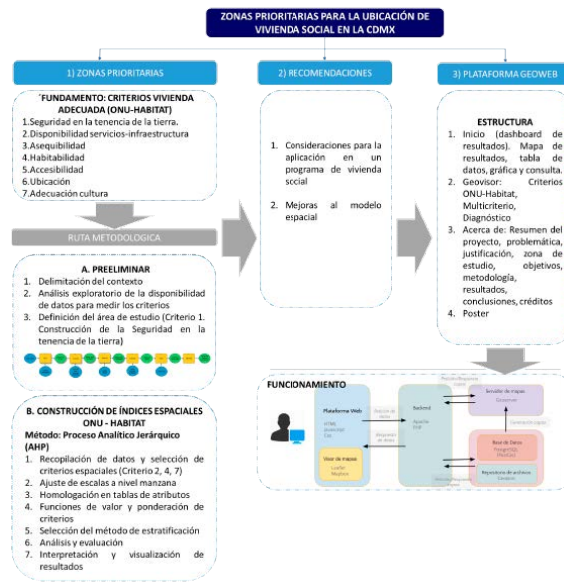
ZONAS PRIORITARIAS PARA LA UBICACIÓN DE VIVIENDA SOCIAL EN LA CDMX

1) ZONAS PRIORITARIAS

´FUNDAMENTO: CRITERIOS VIVIENDA ADECUADA (ONU-HABITAT)
1.Seguridad en la tenencia de la tierra.
2.Disponibilidad servicios-infraestructura
3.Asequibilidad
4.Habitabilidad
5.Accesibilidad
6.Ubicación
7.Adecuación cultura

RUTA METODOLOGICA

A. PREELIMINAR
1. Delimitación del contexto
2. Análisis exploratorio de la disponibilidad de datos para medir los criterios
3. Definición del área de estudio (Criterio 1. Construcción de la Seguridad en la tenencia de la tierra)

B. CONSTRUCCIÓN DE ÍNDICES ESPACIALES ONU - HABITAT
Método: Proceso Analítico Jerárquico (AHP)
1. Recopilación de datos y selección de criterios espaciales (Criterio 2, 4, 7)
2. Ajuste de escalas a nivel manzana
3. Homologación en tablas de atributos
4. Funciones de valor y ponderación de criterios
5. Selección del método de estratificación
6. Análisis y evaluación
7. Interpretación y visualización de resultados

2) RECOMENDACIONES

1. Consideraciones para la aplicación en un programa de vivienda sccial
2. Mejoras al modelo espacial

3) PLATAFORMA GEOWEB

ESTRUCTURA
1. Inicio (dashboard de resultados). Mapa de resultados, tabla de datos, gráfica y consulta.
2. Geovisor: Criterios ONU-Habitat, Multicriterio, Diagnóstico
3. Acerca de: Resumen del proyecto, problemática, justificación, zona de estudio, objetivos, metodología, resultados, conclusiones, créditos
4. Poster

FUNCIONAMIENTO
Plataforma Web
Visor de mapas
Backend
Servidor de mapas
Base de Datos
Repositorio de archivos
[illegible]